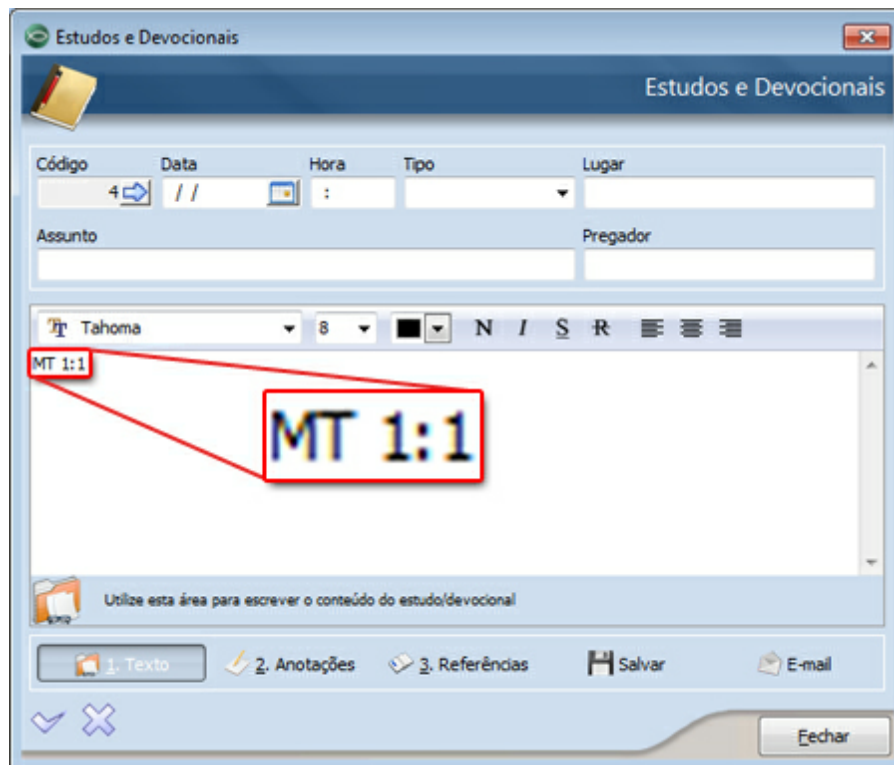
Estudos e Devocionais

Estudos e Devocionais

Código
4
Data
/ /
Hora
:
Tipo
Lugar

Assunto
Pregador

Tahoma
8
N I S R

MT 1:1

MT 1:1

Utilize esta área para escrever o conteúdo do estudo/devocional

1. Texto
2. Anotações
3. Referências
Salvar
E-mail

Fechar